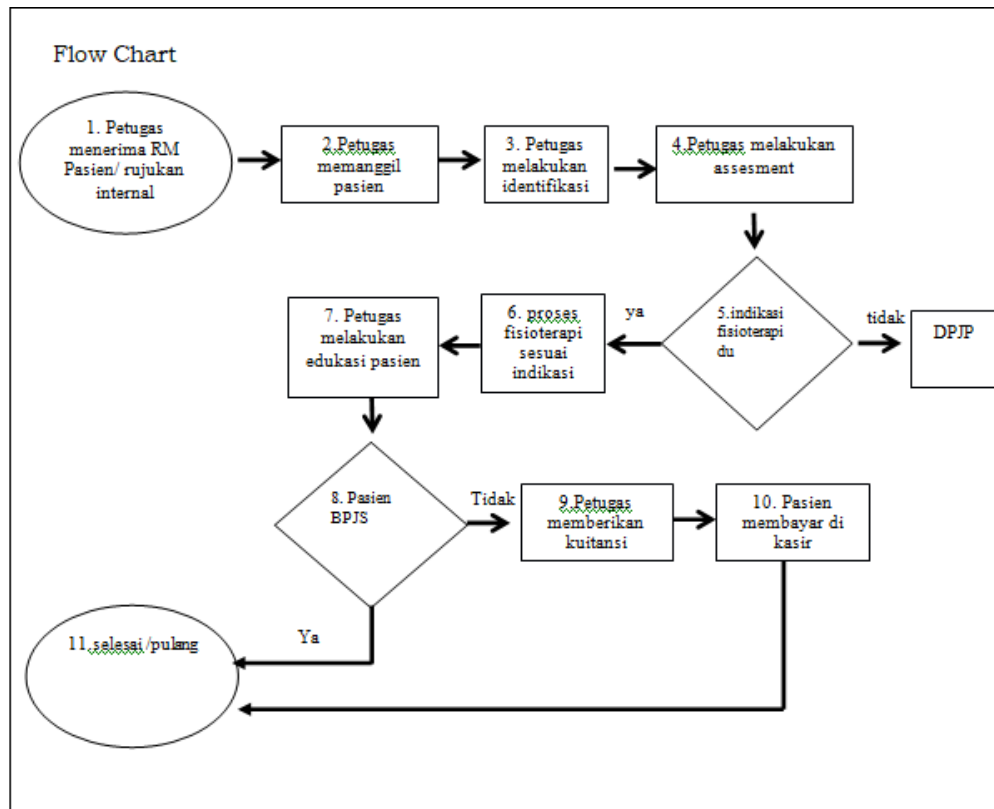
Flow Chart

1. Petugas menerima RM Pasien/ rujukan internal

2.Petugas memanggil pasien

3. Petugas melakukan identifikasi

4.Petugas melakukan assesment

5.indikasi fisioterapi du

tidak

DPJP

ya

6. proses fisioterapi sesuai indikasi

7. Petugas melakukan edukasi pasien

8. Pasien BPJS

Tidak

9.Petugas memberikan kuitansi

10. Pasien membayar di kasir

Ya

11.selesai/pulang